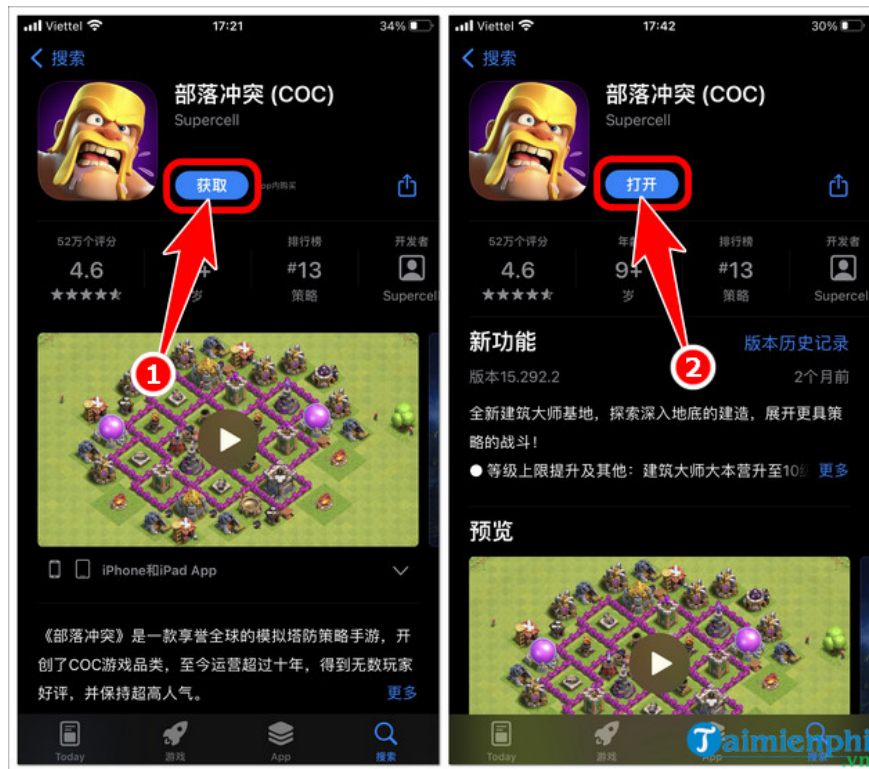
Viettel 17:21 34%

< 搜索

部落冲突 (COC)
Supercell

获取
App内购买

52万个评分 4.6
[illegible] 4+ 岁
排行榜 #13 策略
开发者 Supercell

1

iPhone和iPad App

《部落冲突》是一款享誉全球的模拟塔防策略手游，开创了COC游戏品类，至今运营超过十年，得到无数玩家好评，并保持超高人气。
更多

Today 游戏 App 搜索

Viettel 17:42 30%

< 搜索

部落冲突 (COC)
Supercell

打开

52万个评分 4.6
年龄 9+ 岁
排行榜 #13 策略
开发者 Supercell

新功能
版本历史记录
版本15.292.2
2个月前
2

全新建筑大师基地，探索深入地底的建造，展开更具策略的战斗！
● 等级上限提升及其他：建筑大师大本营升至10级 更多

预览

Today 游戏 App

Taimienphi.vn